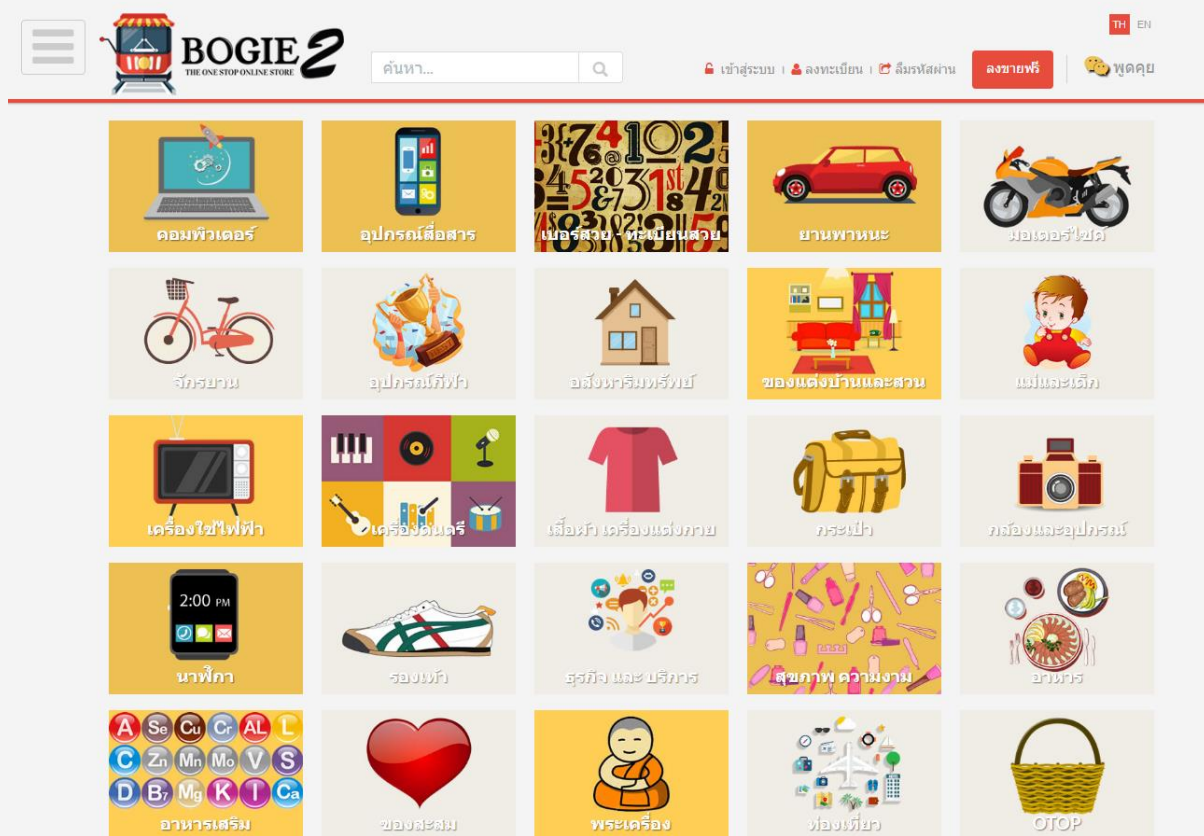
BOGIE 2
THE ONE STOP ONLINE STORE

ค้นหา...

TH EN

เข้าสู่ระบบ | ลงทะเบียน | ลืมรหัสผ่าน

ลงขายฟรี

พูดคุย

คอมพิวเตอร์

อุปกรณ์สื่อสาร

เบอร์สวย - ทะเบียนสวย

ยานพาหนะ

มอเตอร์ไซค์

จักรยาน

อุปกรณ์กีฬา

อสังหาริมทรัพย์

ของแต่งบ้านและสวน

แม่และเด็ก

เครื่องใช้ไฟฟ้า

เครื่องดนตรี

เสื้อผ้า เครื่องแต่งกาย

กระเป๋า

กล้องและอุปกรณ์

2:00 PM

นาฬิกา

รองเท้า

ธุรกิจ และ บริการ

สุขภาพ ความงาม

อาหาร

A Se Cu Cr AL L C Zn Mn Mo V S D B7 Mg K I Ca

อาหารเสริม

ของสะสม

พระเครื่อง

ท่องเที่ยว

OTOP